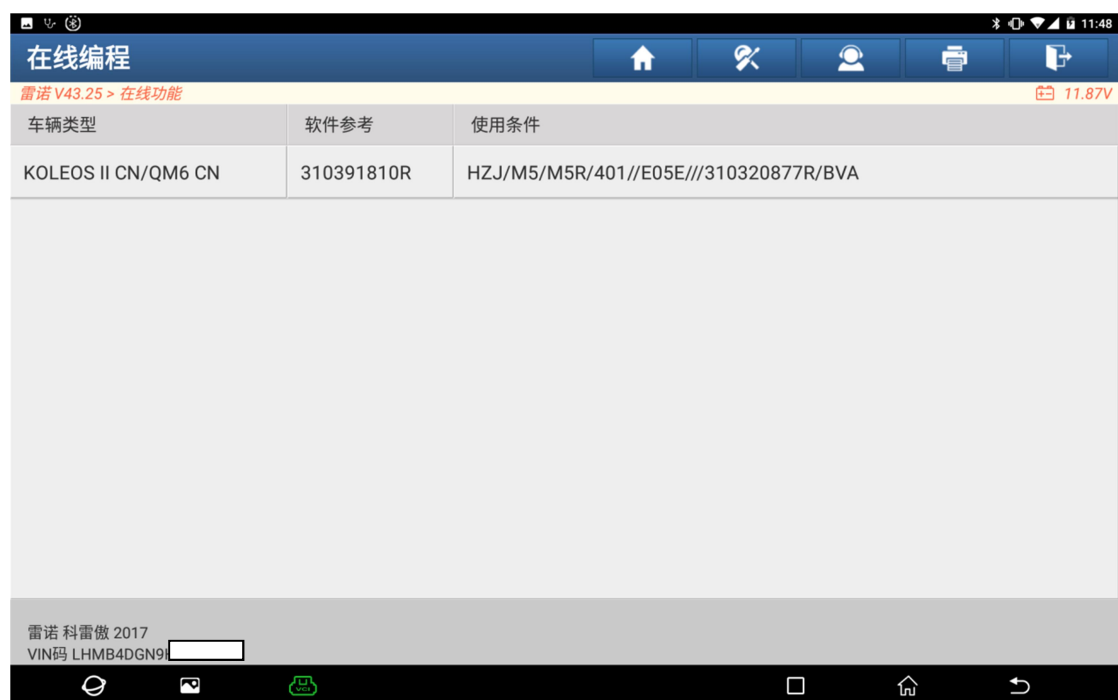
11:48

在线编程

雷诺 V43.25 > 在线功能

11.87V

| 车辆类型 | 软件参考 | 使用条件 |
|---|---|---|
| KOLEOS II CN/QM6 CN | 310391810R | HZJ/M5/M5R/401//E05E///310320877R/BVA |

雷诺 科雷傲 2017
VIN码 LHMB4DGN9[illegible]

VCI